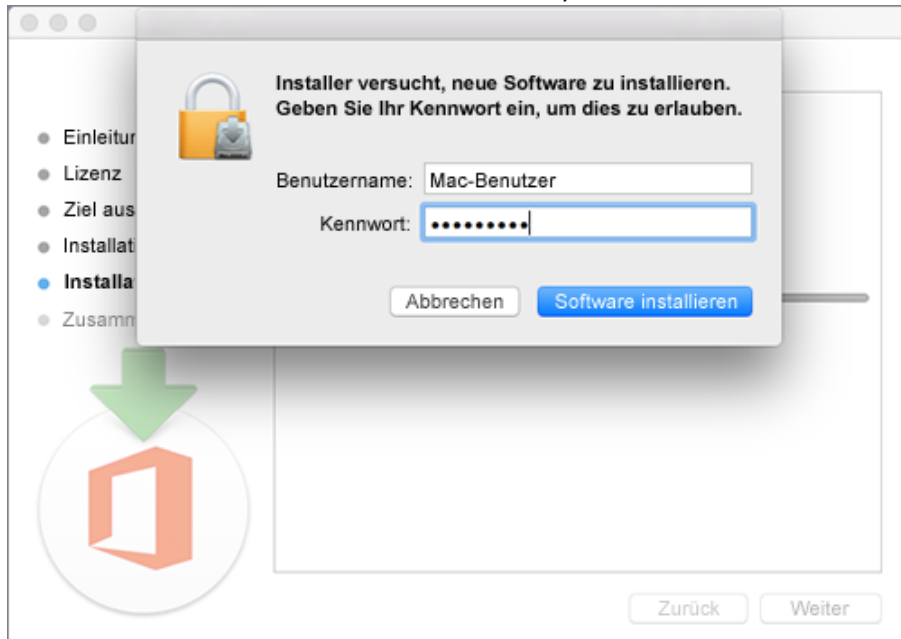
Einleitur
Lizenz
Ziel aus
Installat
Installa
Zusamm

Installer versucht, neue Software zu installieren. Geben Sie Ihr Kennwort ein, um dies zu erlauben.

Benutzername: Mac-Benutzer
Kennwort: •••••••••

Abbrechen
Software installieren

Zurück
Weiter